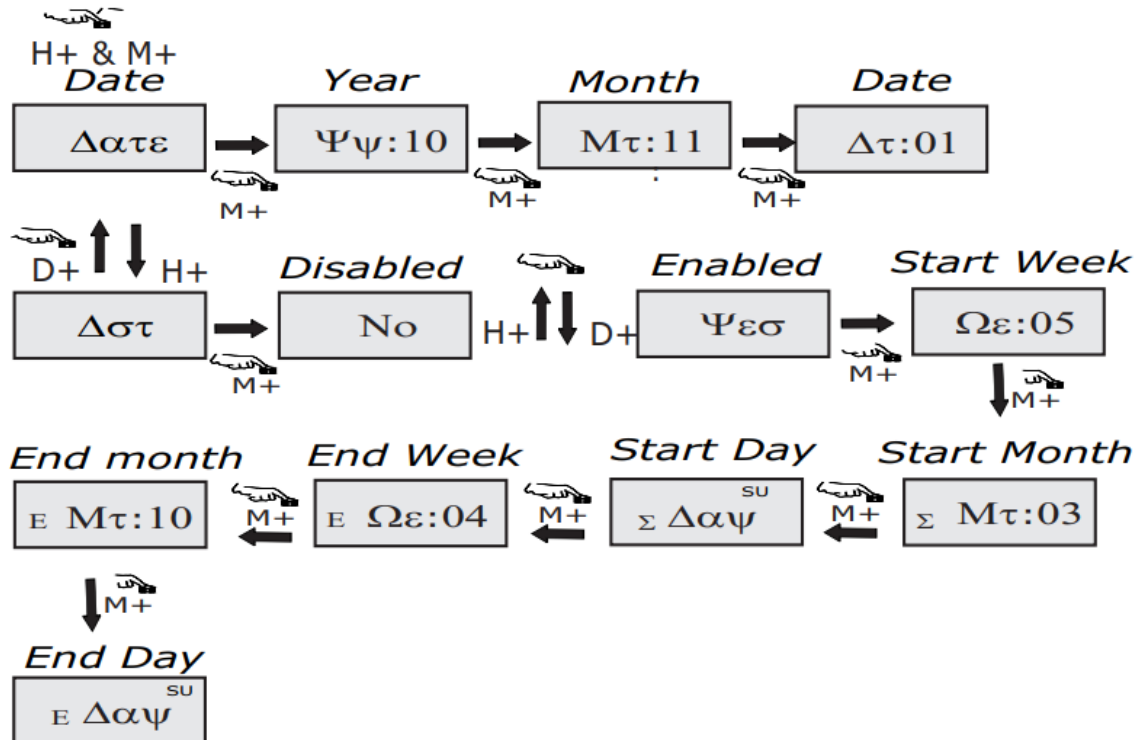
H+ & M+
Date

Δατε

M+

Year

Ψψ:10

M+

Month

Μτ:11

M+

Date

Δτ:01

D+

H+

Δστ

M+

Disabled

No

H+

D+

Enabled

Ψεσ

M+

Start Week

Ωε:05

M+

End month

Ε Μτ:10

M+

End Week

Ε Ωε:04

M+

Start Day

Σ Δαψ SU

M+

Start Month

Σ Μτ:03

M+

End Day

Ε Δαψ SU